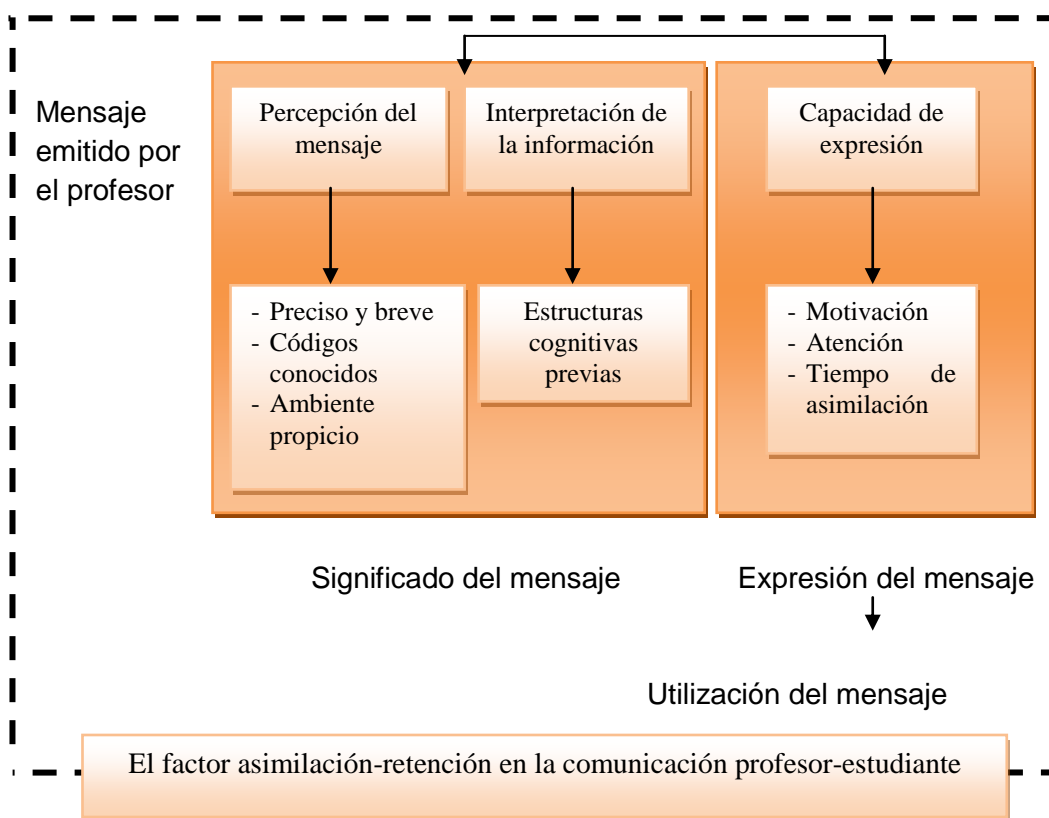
Mensaje emitido por el profesor

Percepción del mensaje

Interpretación de la información

Capacidad de expresión

- Preciso y breve
- Códigos conocidos
- Ambiente propicio

Estructuras cognitivas previas

- Motivación
- Atención
- Tiempo de asimilación

Significado del mensaje

Expresión del mensaje

Utilización del mensaje

El factor asimilación-retención en la comunicación profesor-estudiante